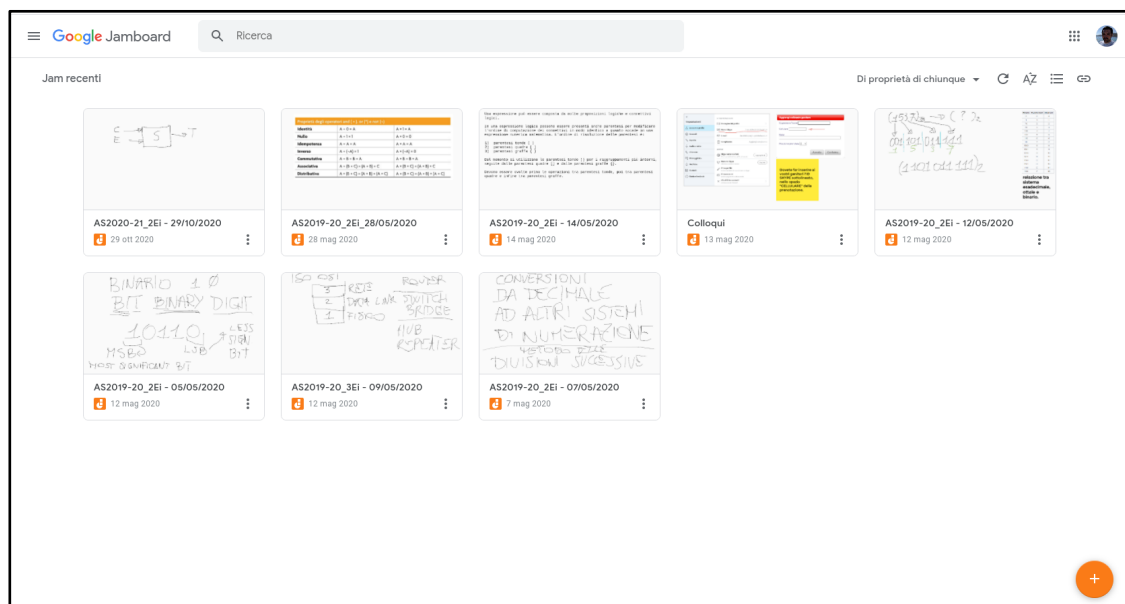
Google Jamboard

Ricerca

Jam recenti

Di proprietà di chiunque

AZ

AS2020-21_2Ei - 29/10/2020
29 ott 2020

AS2019-20_2Ei_28/05/2020
28 mag 2020

AS2019-20_2Ei - 14/05/2020
14 mag 2020

Colloqui
13 mag 2020

AS2019-20_2Ei - 12/05/2020
12 mag 2020

AS2019-20_2Ei - 05/05/2020
12 mag 2020

AS2019-20_3Ei - 09/05/2020
12 mag 2020

AS2019-20_2Ei - 07/05/2020
7 mag 2020

+